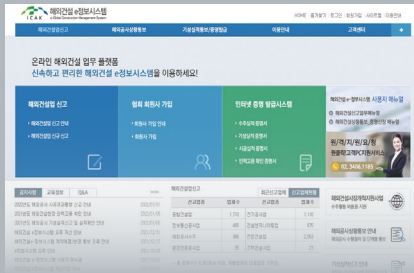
ICAK 해외건설 e정보시스템
HOME | 즐겨찾기 | 로그인 | 회원가입 | 사이트맵 | 이용안내

해외건설업 신고 | 해외공사정보 | 기성실적통보/증명발급 | 이용안내 | 고객센터

온라인 해외건설 업무 플랫폼
신속하고 편리한 해외건설 e정보시스템을 이용하세요!

해외건설업 신고
해외건설업 신고 안내
해외건설업 신규 신고

협회 회원사 가입
회원사 가입 안내
회원사 가입 신청

인터넷 증명 발급시스템
수주실적 증명서
시공실적 증명서
시공실적 증명서
인력교류 확인 증명서

해외건설 e정보시스템 사용자 매뉴얼
해외건설업 신고 매뉴얼
해외건설 수주/공사 정보 통보 매뉴얼

원/격/지/원/실
원클릭 고객지원센터
02. 3406.1185

공지사항 | 교육행사 | Q&A

해외건설업신고 | 최근신고현황 | 신고업체통계

해외건설공사정보
해외건설통계정보
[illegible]